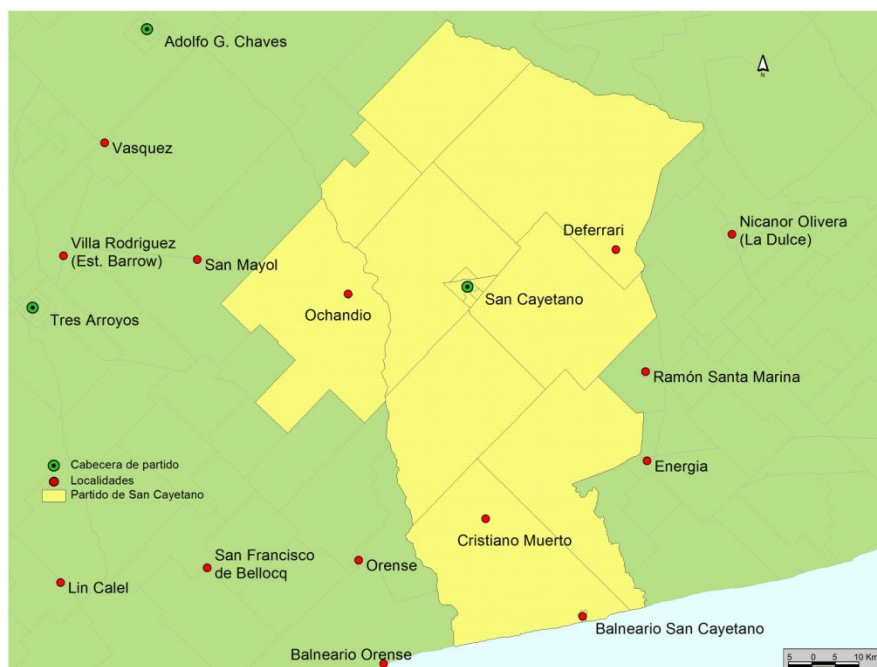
N

Adolfo G. Chaves

Vasquez

Villa Rodriguez (Est. Barrow)

San Mayol

Tres Arroyos

Ochandio

San Cayetano

Deferrari

Nicanor Olivera (La Dulce)

Ramón Santa Marina

Energia

Cabecera de partido
Localidades
Partido de San Cayetano

San Francisco de Bellocq

Orense

Cristiano Muerto

Lin Calel

Balneario San Cayetano

Balneario Orense

5 0 5 10 Km